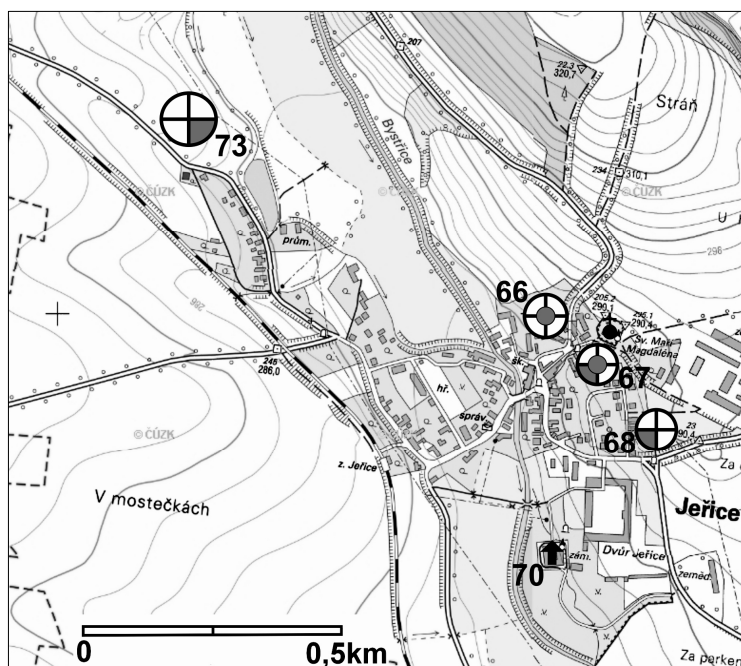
207
22,3
320,7
Stráň
73
Bystřice
234
310,1
© ČÚZK
© ČÚZK
© ČÚZK
U
prům.
296
298
66
205,2
290,1
295,1
290,4
Sv. Marie Magdalena
šk.
67
245
286,0
hř.
správ.
68
23
90,4
© ČÚZK
z. Jeřice
Za
V mostečkách
Jeřice
70
zám.
Dvůr Jeřice
zeměd.
0
0,5km
Za parken